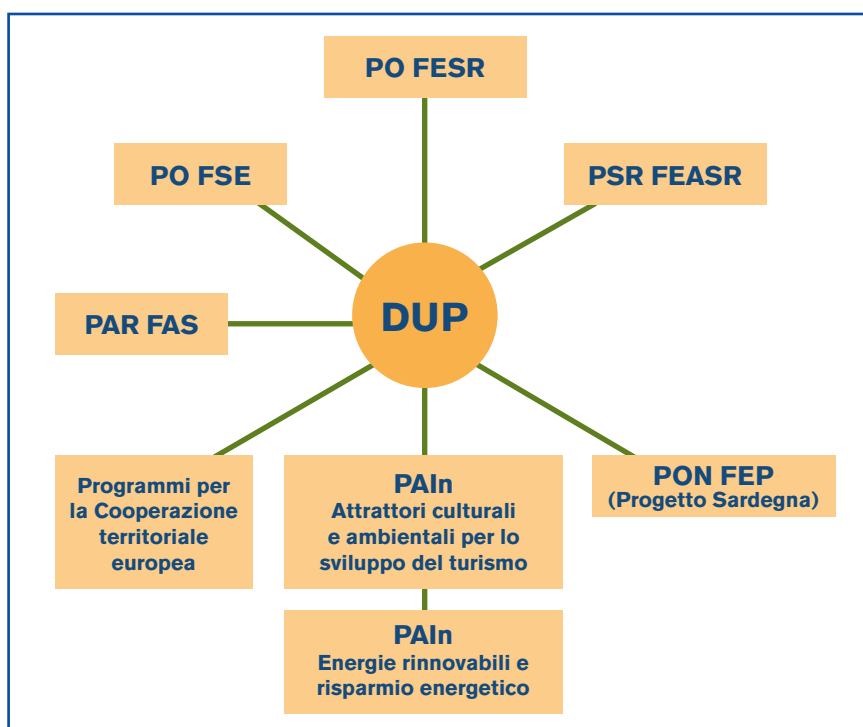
PO FESR

PO FSE

PSR FEASR

PAR FAS

DUP

Programmi per la Cooperazione territoriale europea

PAIn
Attrattori culturali e ambientali per lo sviluppo del turismo

PON FEP
(Progetto Sardegna)

PAIn
Energie rinnovabili e risparmio energetico